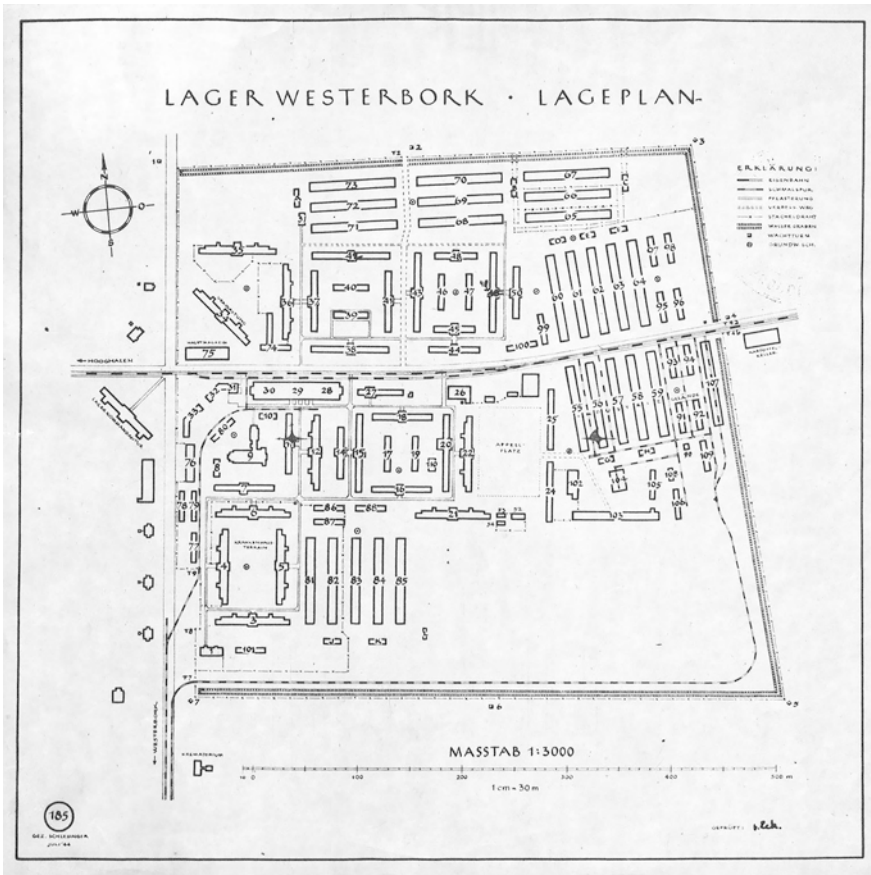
LAGER WESTERBORK · LAGEPLAN

ERKLÄRUNG:
EISENBAHN
SCHMALSPUR
PFLASTERUNG
STRASSE WEG
STACHELDRAHT
WASSERGRABEN
WACHTTURM
BRUNNEN

N
W
O
S

← HOOGHALEN
← WESTERBORK

73 72 71 70 69 68 67 66 65
40 39 38 48 47 46 45 44 43 42 41 49 50 37 36
60 61 62 63 64 95 96 99 100 103
75 74
30 29 28 27 26 25 24
51 52 53 54 55 56 57 58 59 107 94 93 92 91 102 104 105 106 108 109
33 76 77 78 79 80 81 82 83 84 85 86 87 88 97 98 101
9 10 11 12 13 14 15 16 17 18 19 20 21 22 23 1 2 3 4 5 6 7 8

APPELL PLATZ
KRANKENHAUS TERRAIN

MASSTAB 1:3000
0 100 200 300 400 500 m
1 cm = 30 m

185
GEZ. SCHLESINGER
JULI '44

GEPRÜFT: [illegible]